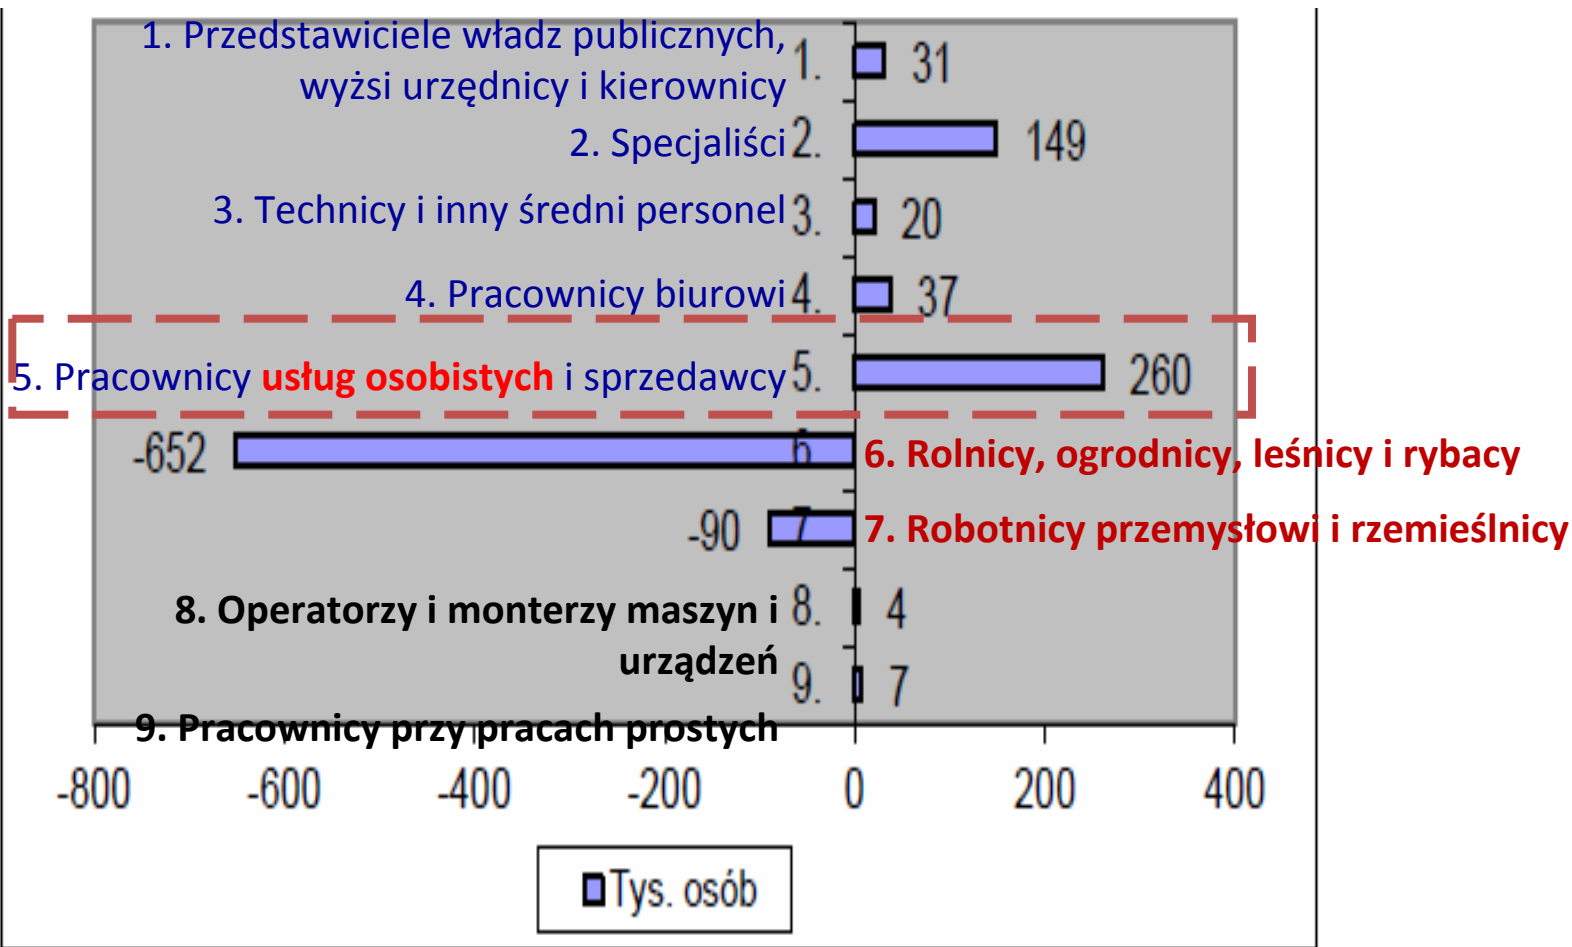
1. Przedstawiciele władz publicznych, wyżsi urzędnicy i kierownicy 1. 31

2. Specjaliści 2. 149

3. Technicy i inny średni personel 3. 20

4. Pracownicy biurowi 4. 37

5. Pracownicy usług osobistych i sprzedawcy 5. 260

-652 6. 6. Rolnicy, ogrodnicy, leśnicy i rybacy

-90 7. 7. Robotnicy przemysłowi i rzemieślnicy

8. Operatorzy i monterzy maszyn i urządzeń 8. 4

9. 7

9. Pracownicy przy pracach prostych

-800 -600 -400 -200 0 200 400

Tys. osób